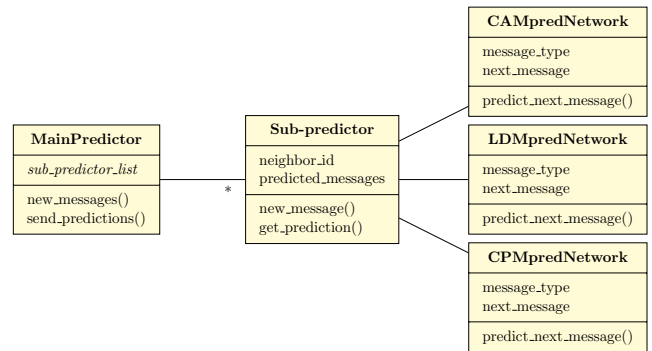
CAMpredNetwork
message_type
next_message
predict_next_message()

MainPredictor
sub_predictor_list
new_messages()
send_predictions()

*

Sub-predictor
neighbor_id
predicted_messages
new_message()
get_prediction()

LDMpredNetwork
message_type
next_message
predict_next_message()

CPMpredNetwork
message_type
next_message
predict_next_message()